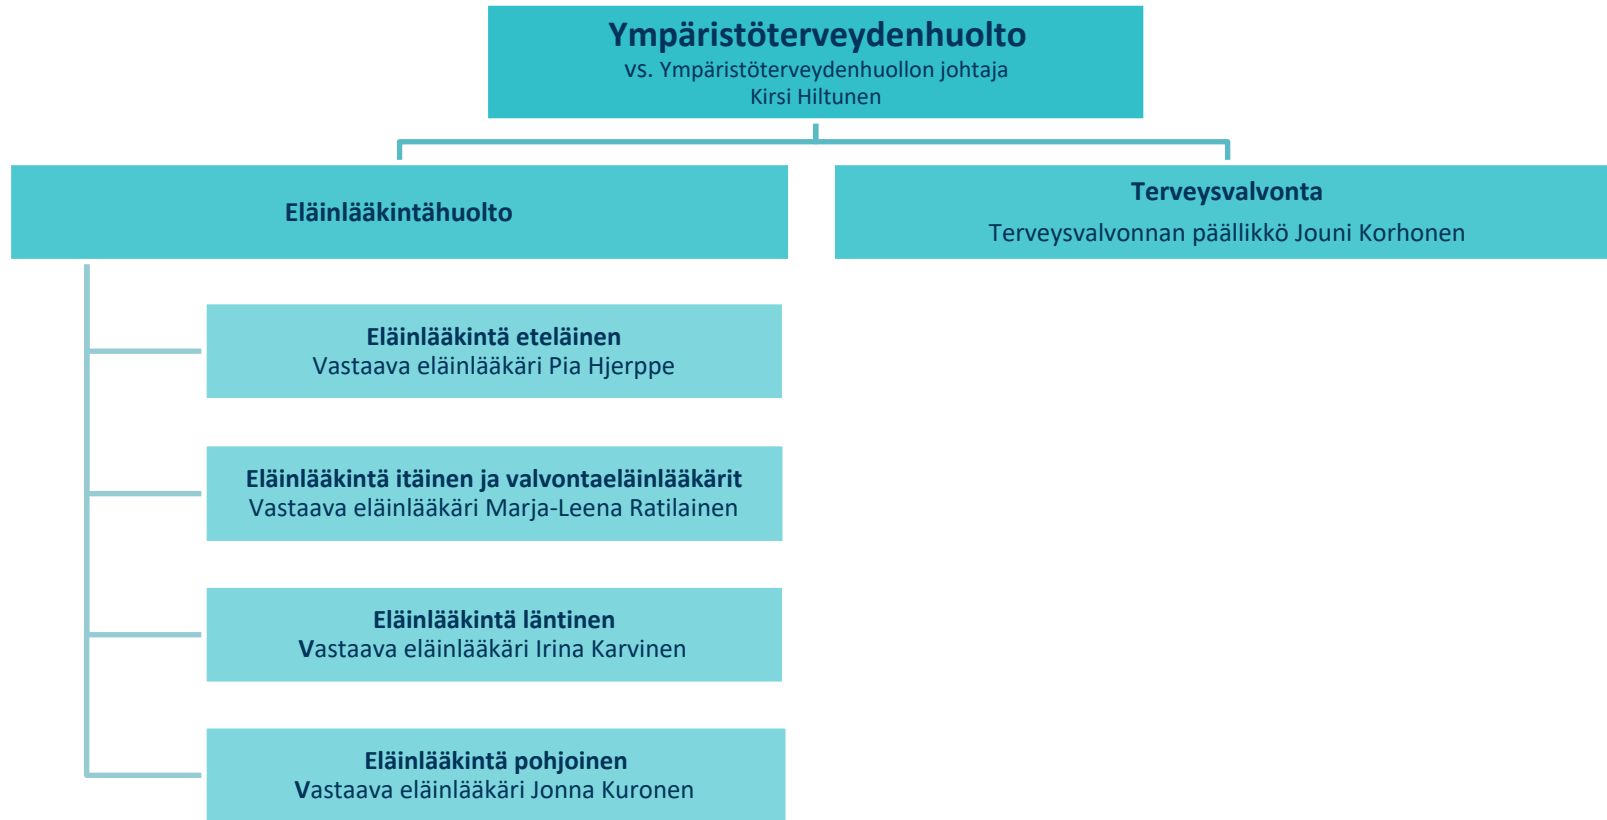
Ympäristöterveydenhuolto
vs. Ympäristöterveydenhuollon johtaja
Kirsi Hiltunen

Eläinlääkintähuolto

Terveysvalvonta
Terveysvalvonnan päällikkö Jouni Korhonen

Eläinlääkintä eteläinen
Vastaava eläinlääkäri Pia Hjerppe

Eläinlääkintä itäinen ja valvontaeläinlääkärit
Vastaava eläinlääkäri Marja-Leena Ratilainen

Eläinlääkintä läntinen
Vastaava eläinlääkäri Irina Karvinen

Eläinlääkintä pohjoinen
Vastaava eläinlääkäri Jonna Kuronen